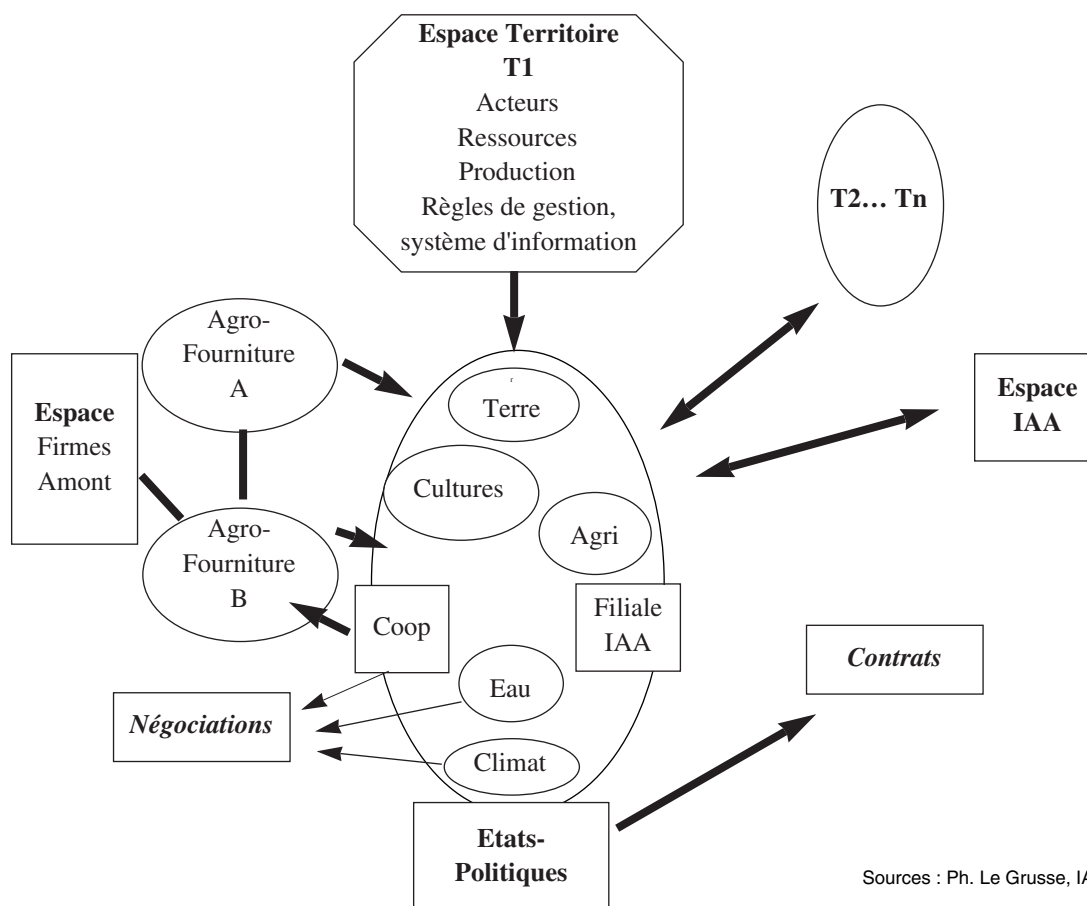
Espace Territoire
T1
Acteurs
Ressources
Production
Règles de gestion, système d'information

T2… Tn

Agro-Fourniture
A

Espace
Firmes
Amont

Agro-Fourniture
B

Terre

Cultures

Agri

Espace
IAA

Coop

Filiale
IAA

Eau

Climat

Négociations

Contrats

Etats-Politiques

Sources : Ph. Le Grusse, IA